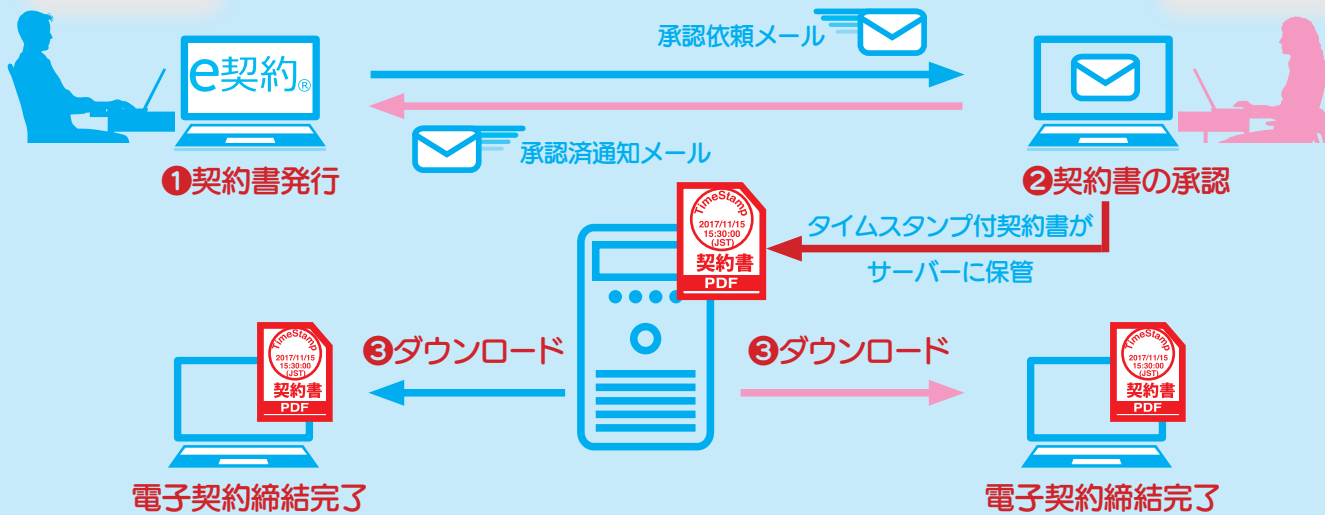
e契約®

承認依頼メール

承認済通知メール

❶契約書発行

❷契約書の承認

TimeStamp
2017/11/15
15:30:00
(JST)
契約書
PDF

タイムスタンプ付契約書が
サーバーに保管

❸ダウンロード

❸ダウンロード

TimeStamp
2017/11/15
15:30:00
(JST)
契約書
PDF

TimeStamp
2017/11/15
15:30:00
(JST)
契約書
PDF

電子契約締結完了

電子契約締結完了